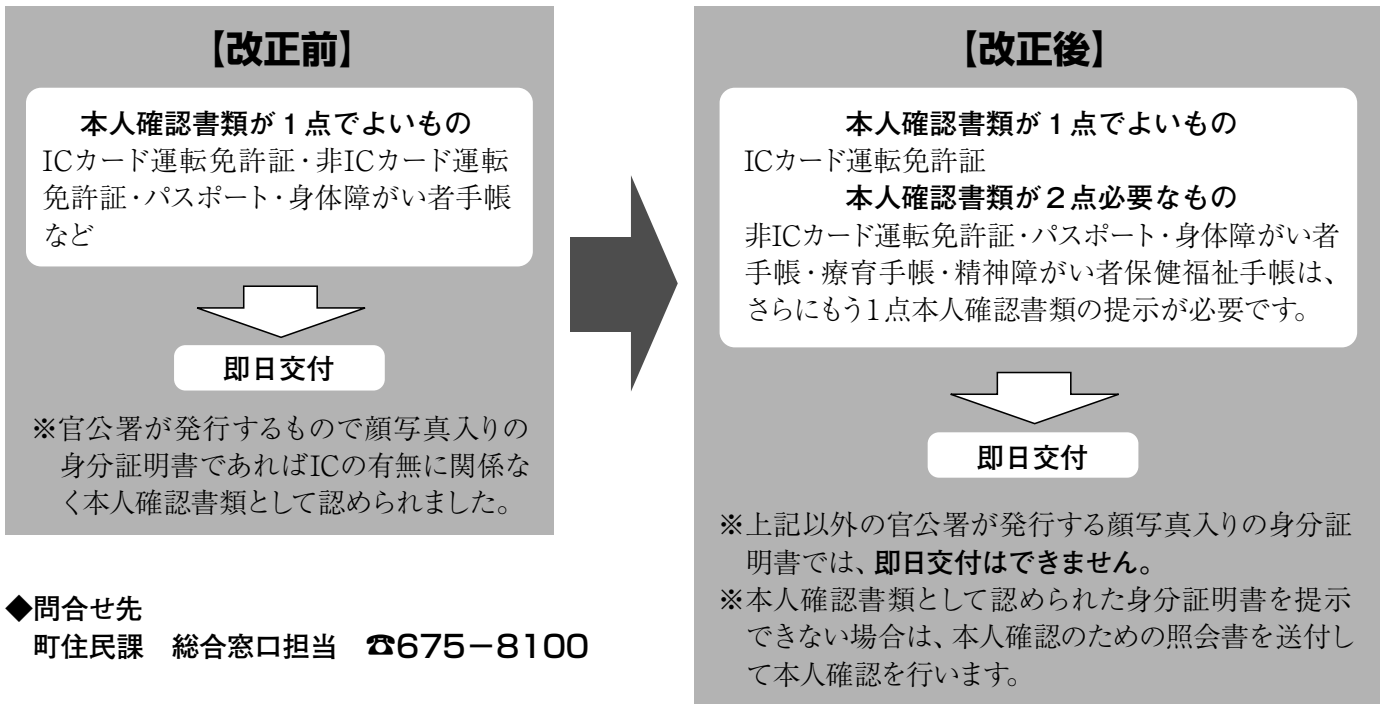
【改正前】

本人確認書類が１点でよいもの
ICカード運転免許証・非ICカード運転免許証・パスポート・身体障がい者手帳など

即日交付

※官公署が発行するもので顔写真入りの身分証明書であればICの有無に関係なく本人確認書類として認められました。

◆問合せ先
町住民課　総合窓口担当　☎675－8100

【改正後】

本人確認書類が１点でよいもの
ICカード運転免許証
本人確認書類が２点必要なもの
非ICカード運転免許証・パスポート・身体障がい者手帳・療育手帳・精神障がい者保健福祉手帳は、さらにもう1点本人確認書類の提示が必要です。

即日交付

※上記以外の官公署が発行する顔写真入りの身分証明書では、即日交付はできません。
※本人確認書類として認められた身分証明書を提示できない場合は、本人確認のための照会書を送付して本人確認を行います。